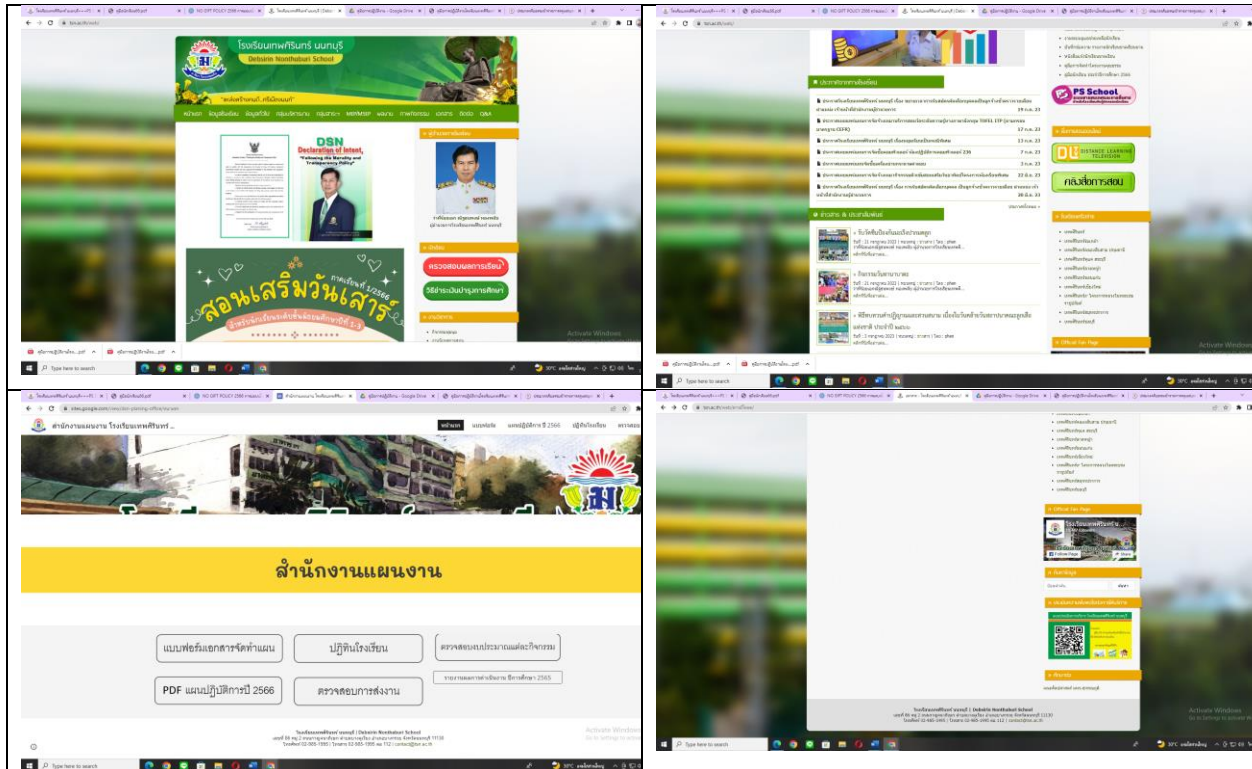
โรงเรียนเทพศิรินทร์ นนทบุรี
Debsirin Nonthaburi School

DSN
Declaration of Intent,
"Following the Morality and Transparency Policy"

สอนเสริมวันเสาร์
ภาคเรียนที่ 1/2566

ครวจสอบผลการเรียน
วิธีชำระเงินบำรุงการศึกษา

Activate Windows

ประชาสัมพันธ์
PS School
DL DISTANCE LEARNING TELEVISION
คลังสื่อการสอน
ข่าวสาร & ประชาสัมพันธ์
Official Fan Page

Type here to search
30°C

สำนักงานแผนงาน โรงเรียนเทพศิรินทร์ ...
หน้าแรก
แผนปฏิบัติการ ปี 2566

สำนักงานแผนงาน

แบบฟอร์มเอกสารจัดทำแผน
ปฏิทินโรงเรียน
ตรวจสอบงบประมาณแต่ละกิจกรรม
PDF แผนปฏิบัติการปี 2566
ตรวจสอบการส่งงาน
รายงานผลการดำเนินงาน ปีการศึกษา 2565

โรงเรียนเทพศิรินทร์ นนทบุรี | Debsirin Nonthaburi School

Activate Windows
Go to Settings to activate Windows.